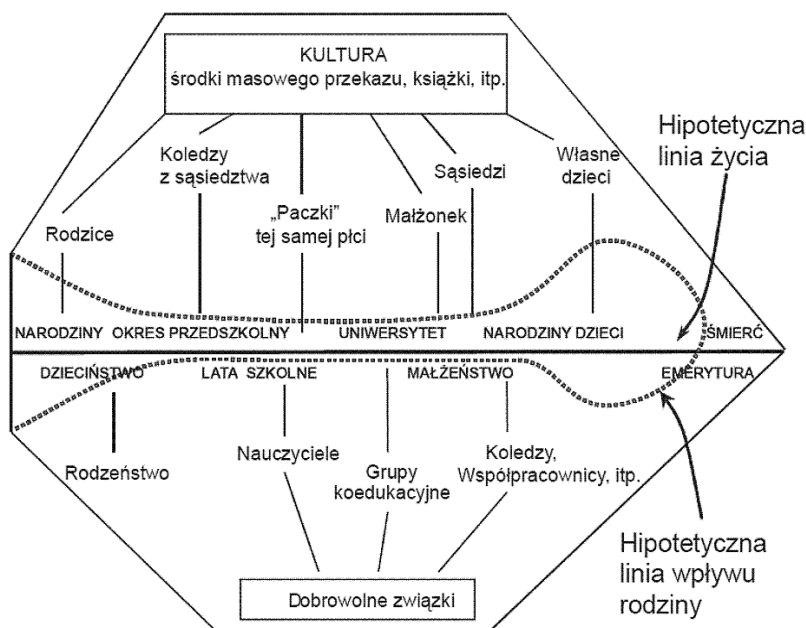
KULTURA
środki masowego przekazu, książki, itp.

Koledzy z sąsiedztwa

Sąsiedzi

Własne dzieci

Hipotetyczna linia życia

Rodzice

„Paczki" tej samej płci

Małżonek

NARODZINY OKRES PRZEDSZKOLNY UNIWERSYTET NARODZINY DZIECI ŚMIERĆ

DZIECIŃSTWO LATA SZKOLNE MAŁŻEŃSTWO EMERYTURA

Rodzeństwo

Nauczyciele

Grupy koedukacyjne

Koledzy, Współpracownicy, itp.

Hipotetyczna linia wpływu rodziny

Dobrowolne związki